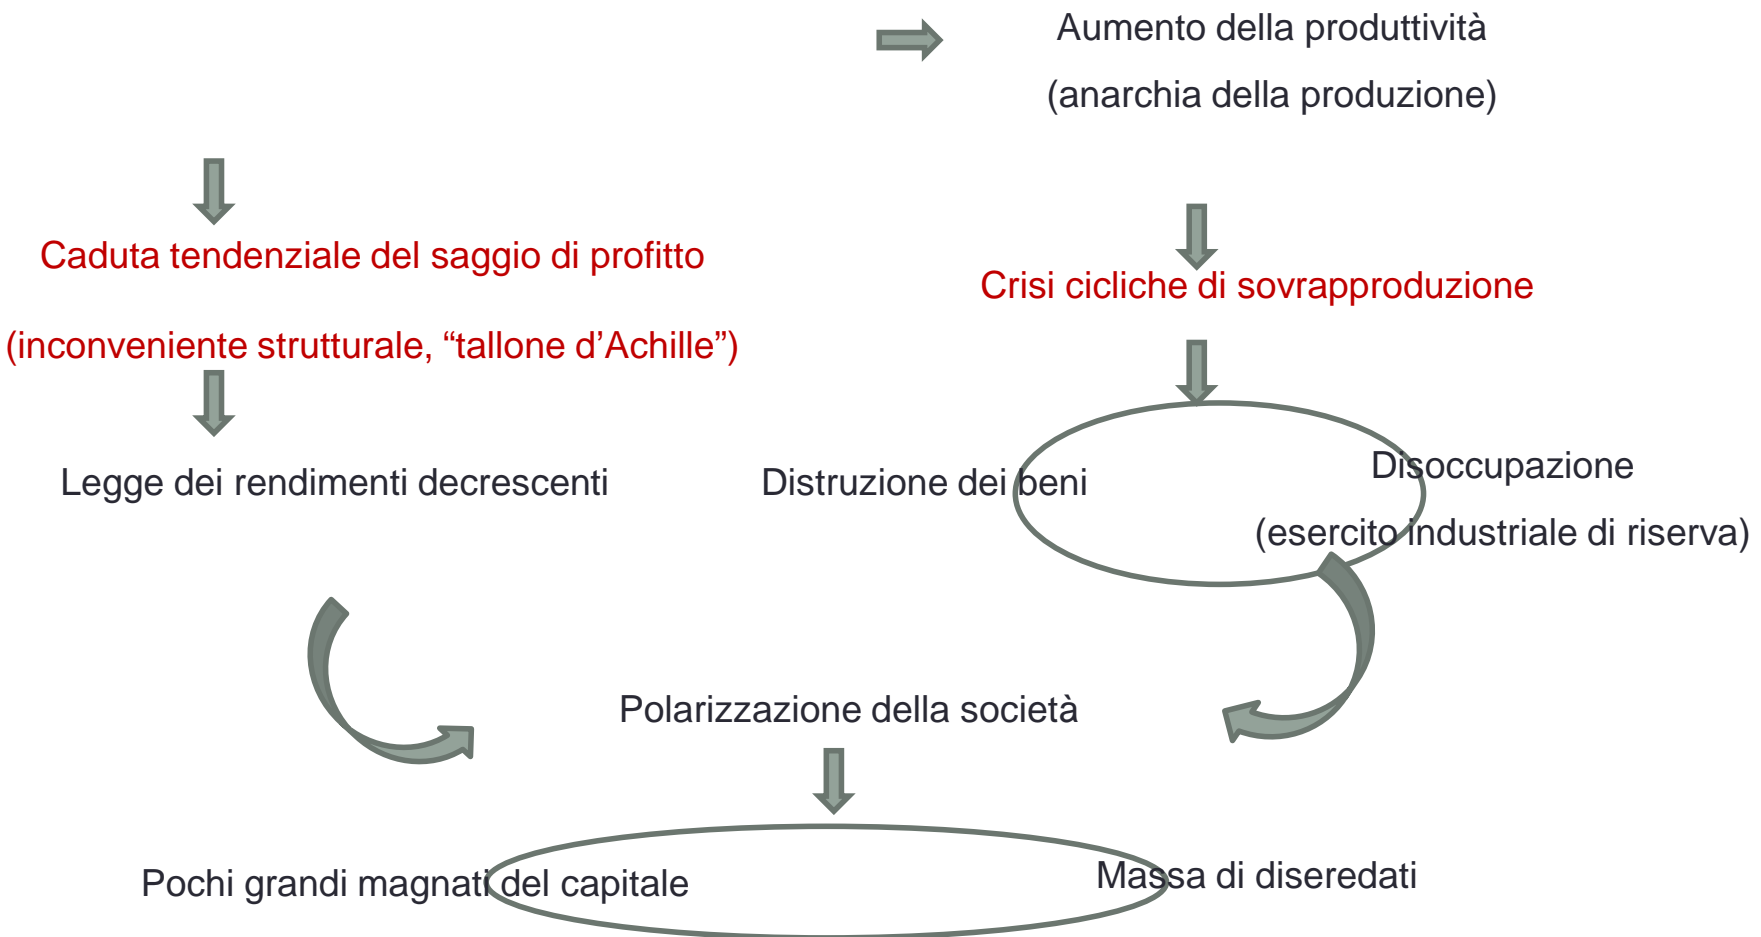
Aumento della produttività

(anarchia della produzione)

Caduta tendenziale del saggio di profitto

(inconveniente strutturale, “tallone d’Achille”)

Legge dei rendimenti decrescenti

Crisi cicliche di sovrapproduzione

Distruzione dei beni

Disoccupazione

(esercito industriale di riserva)

Polarizzazione della società

Pochi grandi magnati del capitale

Massa di diseredati